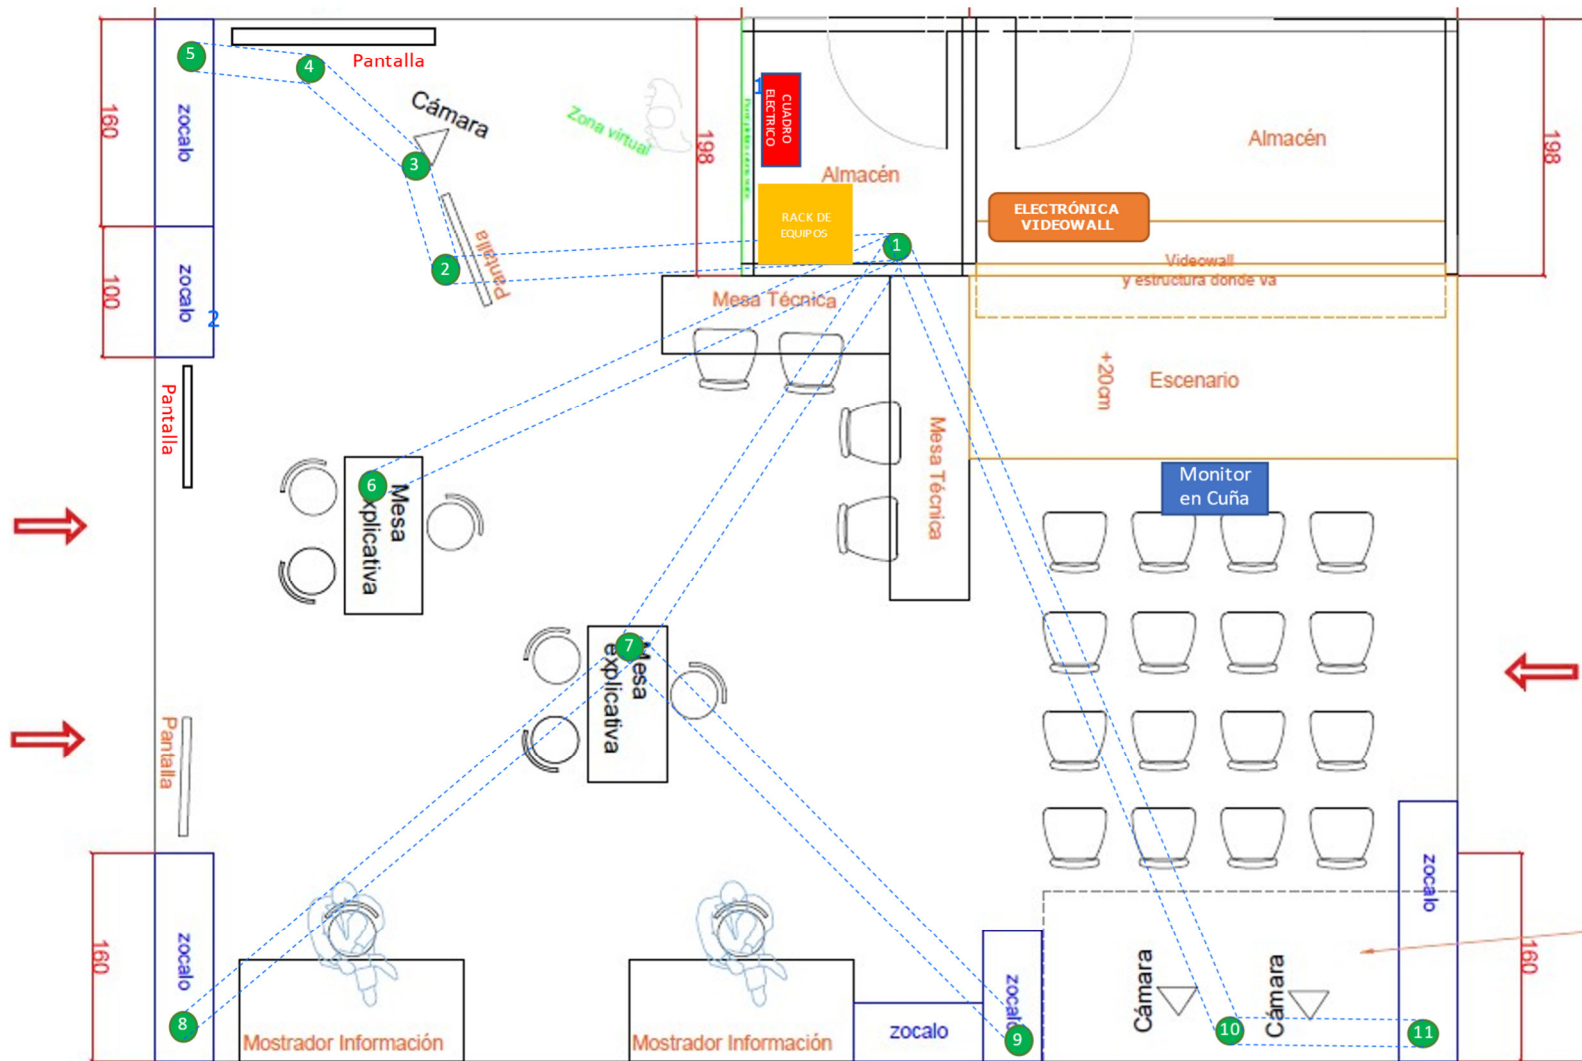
5
4
Pantalla
160
zocalo
Cámara
Zona virtual
198
CUADRO ELECTRICO
Almacén
Almacén
198
3
RACK DE EQUIPOS
ELECTRÓNICA VIDEOWALL
Pantalla
2
1
100
zocalo
2
Videowall y estructura donde va
Mesa Técnica
Pantalla
+20cm
Escenario
6
Mesa explicativa
Mesa Técnica
Monitor en Cuña
7
Mesa explicativa
Pantalla
160
zocalo
zocalo
8
Mostrador Información
Mostrador Información
zocalo
zocalo
9
Cámara
Cámara
10
11
160